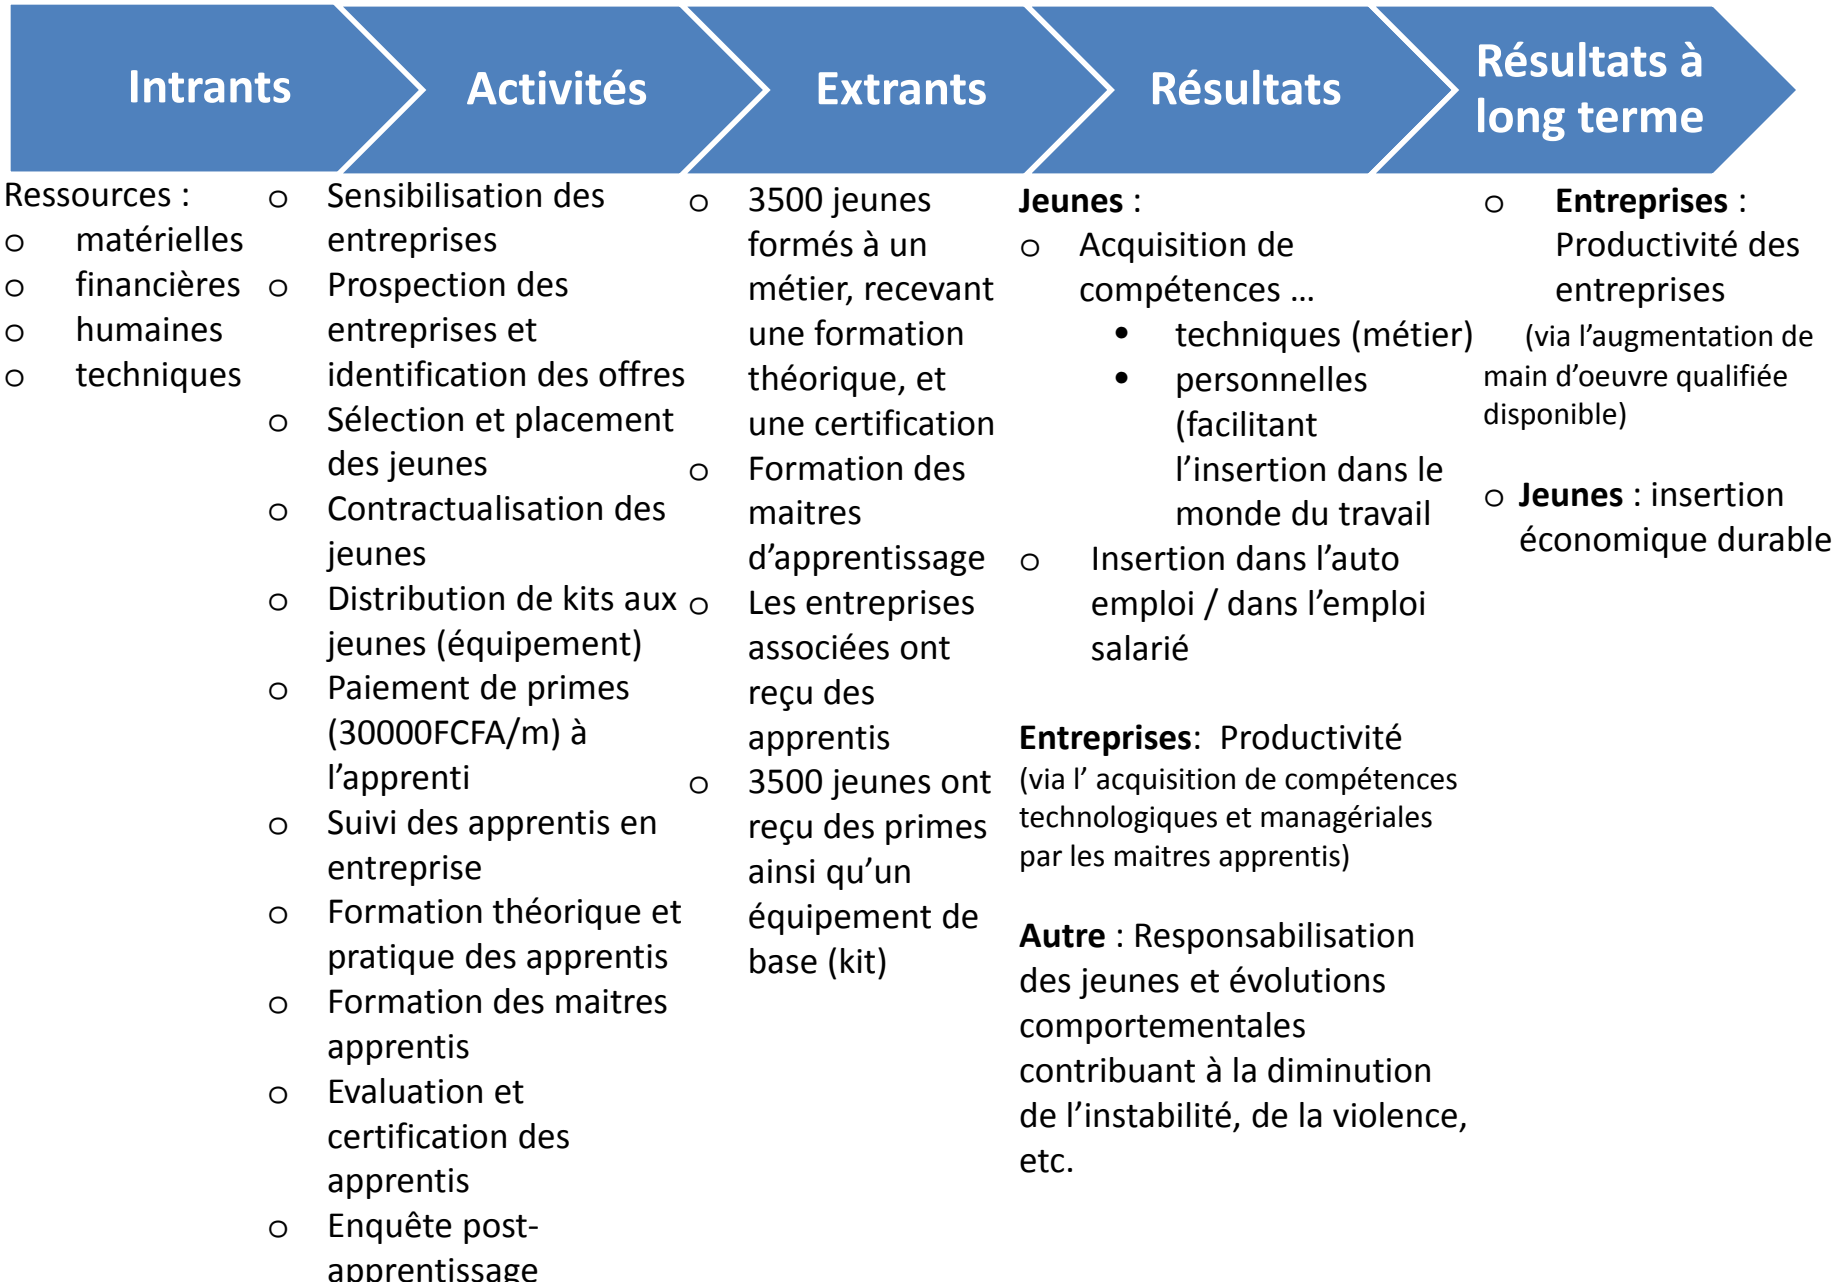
Intrants

Ressources :
o matérielles
o financières
o humaines
o techniques

Activités

o Sensibilisation des entreprises
o Prospection des entreprises et identification des offres
o Sélection et placement des jeunes
o Contractualisation des jeunes
o Distribution de kits aux jeunes (équipement)
o Paiement de primes (30000FCFA/m) à l'apprenti
o Suivi des apprentis en entreprise
o Formation théorique et pratique des apprentis
o Formation des maitres apprentis
o Evaluation et certification des apprentis
o Enquête post-apprentissage

Extrants

o 3500 jeunes formés à un métier, recevant une formation théorique, et une certification
o Formation des maitres d'apprentissage
o Les entreprises associées ont reçu des apprentis
o 3500 jeunes ont reçu des primes ainsi qu'un équipement de base (kit)

Résultats

**Jeunes** :
o Acquisition de compétences …
• techniques (métier)
• personnelles (facilitant l'insertion dans le monde du travail
o Insertion dans l'auto emploi / dans l'emploi salarié

**Entreprises**: Productivité (via l' acquisition de compétences technologiques et managériales par les maitres apprentis)

**Autre** : Responsabilisation des jeunes et évolutions comportementales contribuant à la diminution de l'instabilité, de la violence, etc.

Résultats à long terme

o **Entreprises** : Productivité des entreprises (via l'augmentation de main d'oeuvre qualifiée disponible)

o **Jeunes** : insertion économique durable